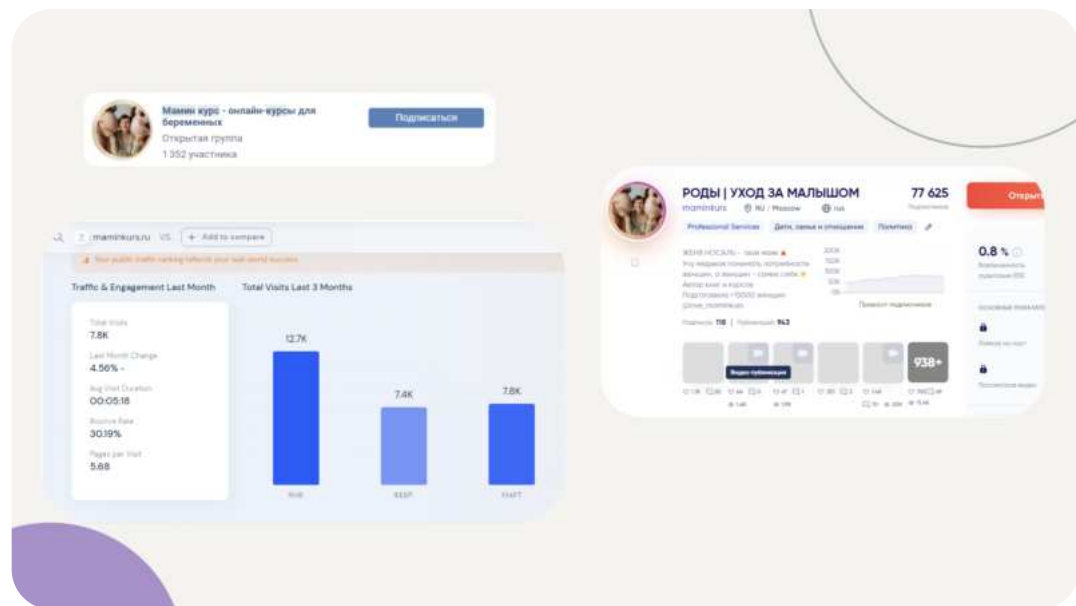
Мамин курс - онлайн-курсы для беременных
Открытая группа
1 352 участника
Подписаться

maminkurs.ru VS. + Add to compare
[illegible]

Traffic & Engagement Last Month
Total Visits
7.8K
Last Month Change
4.56% -
Avg Visit Duration
00:05:18
Bounce Rate
30.19%
Pages per Visit
5.68

Total Visits Last 3 Months
12.7K
7.4K
7.8K
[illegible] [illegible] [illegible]

РОДЫ | УХОД ЗА МАЛЫШОМ
77 625
maminkurs
RU · Moscow
rus
Professional Services
Дети, семья и отношения
Политика
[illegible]
Прирост подписчиков
Подписок 118 | Публикаций 943
Видео публикации
938+
0.8 %
Открыть
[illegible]